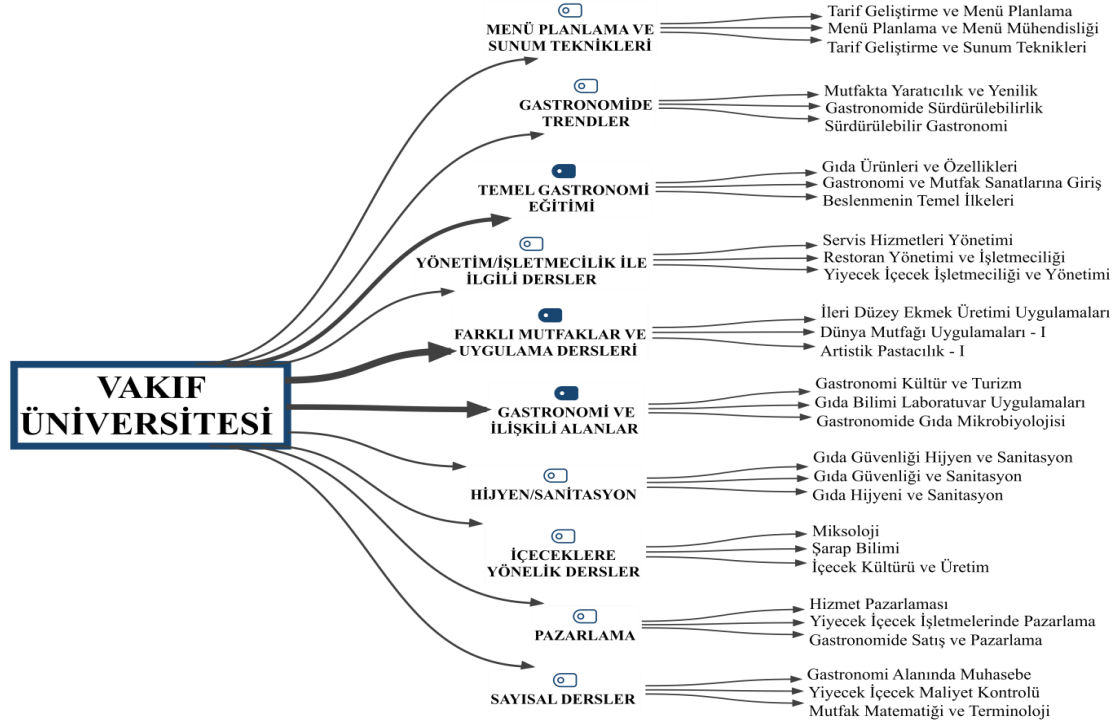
VAKIF ÜNİVERSİTESİ

MENÜ PLANLAMA VE SUNUM TEKNİKLERİ
Tarif Geliştirme ve Menü Planlama
Menü Planlama ve Menü Mühendisliği
Tarif Geliştirme ve Sunum Teknikleri

GASTRONOMİDE TRENDLER
Mutfakta Yaratıcılık ve Yenilik
Gastronomide Sürdürülebilirlik
Sürdürülebilir Gastronomi

TEMEL GASTRONOMİ EĞİTİMİ
Gıda Ürünleri ve Özellikleri
Gastronomi ve Mutfak Sanatlarına Giriş
Beslenmenin Temel İlkeleri

YÖNETİM/İŞLETMECİLİK İLE İLGİLİ DERSLER
Servis Hizmetleri Yönetimi
Restoran Yönetimi ve İşletmeciliği
Yiyecek İçecek İşletmeciliği ve Yönetimi

FARKLI MUTFAKLAR VE UYGULAMA DERSLERİ
İleri Düzey Ekmek Üretimi Uygulamaları
Dünya Mutfağı Uygulamaları - I
Artistik Pastacılık - I

GASTRONOMİ VE İLİŞKİLİ ALANLAR
Gastronomi Kültür ve Turizm
Gıda Bilimi Laboratuvar Uygulamaları
Gastronomide Gıda Mikrobiyolojisi

HİJYEN/SANİTASYON
Gıda Güvenliği Hijyen ve Sanitasyon
Gıda Güvenliği ve Sanitasyon
Gıda Hijyeni ve Sanitasyon

İÇECEKLERE YÖNELİK DERSLER
Miksoloji
Şarap Bilimi
İçecek Kültürü ve Üretim

PAZARLAMA
Hizmet Pazarlaması
Yiyecek İçecek İşletmelerinde Pazarlama
Gastronomide Satış ve Pazarlama

SAYISAL DERSLER
Gastronomi Alanında Muhasebe
Yiyecek İçecek Maliyet Kontrolü
Mutfak Matematiği ve Terminoloji